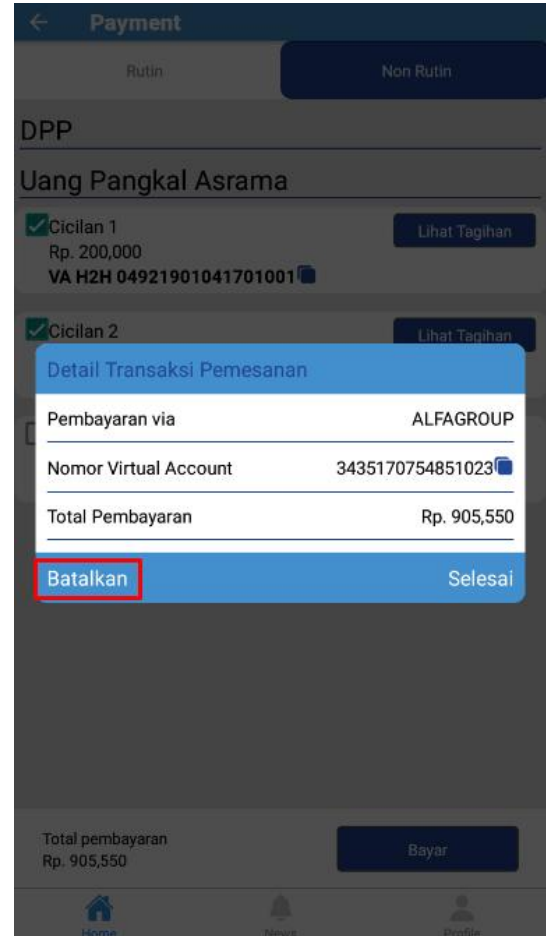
Payment

Rutin

Non Rutin

DPP

Uang Pangkal Asrama

Cicilan 1
Rp. 200,000
VA H2H 04921901041701001

Lihat Tagihan

Cicilan 2

Lihat Tagihan

Detail Transaksi Pemesanan

Pembayaran via ALFAGROUP

Nomor Virtual Account 3435170754851023

Total Pembayaran Rp. 905,550

Batalkan

Selesai

Total pembayaran
Rp. 905,550

Bayar

Home

News

Profile